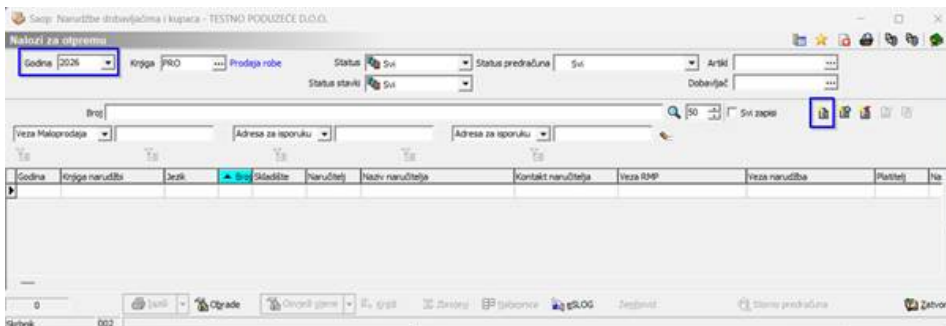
Saop Narudžbe dobavljačima i kupaca - TESTNO PODUZEĆE D.O.O.

Nalozi za otpremu

Godina 2026
Knjiga PRO
Prodaja robe
Status Svi
Status stavki Svi
Status predračuna Svi
Artikl
Dobavljač

Broj
50
Svi zapisi

Veza Maloprodaja
Adresa za isporuku
Adresa za isporuku

| Godina | Knjiga narudžbi | Jezik | Broj | Skladište | Naručitelj | Naziv naručitelja | Kontakt naručitelja | Veza RMP | Veza narudžba | Platitelj | Na |
|---|---|---|---|---|---|---|---|---|---|---|---|

0
Ispiši
Obrade
Obrojeli stavne
Kopij
Zbrojeni
Gotovina
eSLOG
Zaključi
Stavne predračuna
Zatvori

Šifrbok
002